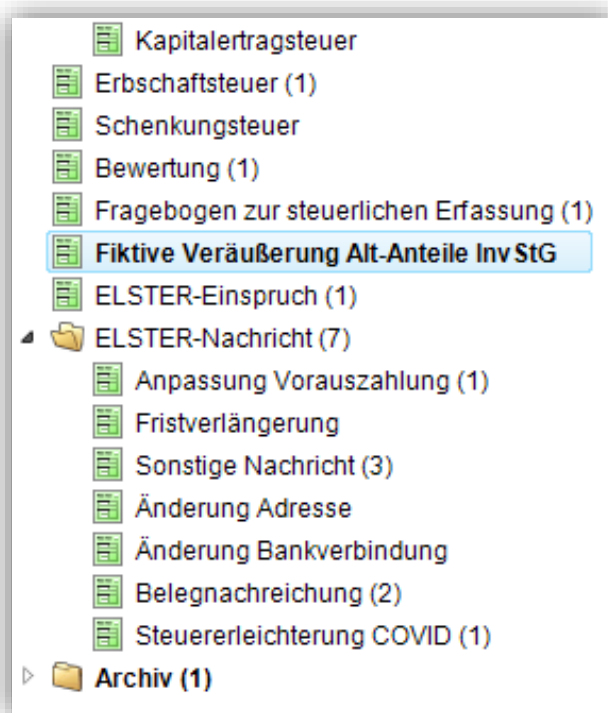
Kapitalertragsteuer
Erbschaftsteuer (1)
Schenkungsteuer
Bewertung (1)
Fragebogen zur steuerlichen Erfassung (1)
Fiktive Veräußerung Alt-Anteile InvStG
ELSTER-Einspruch (1)
ELSTER-Nachricht (7)
Anpassung Vorauszahlung (1)
Fristverlängerung
Sonstige Nachricht (3)
Änderung Adresse
Änderung Bankverbindung
Belegnachreichung (2)
Steuererleichterung COVID (1)
Archiv (1)